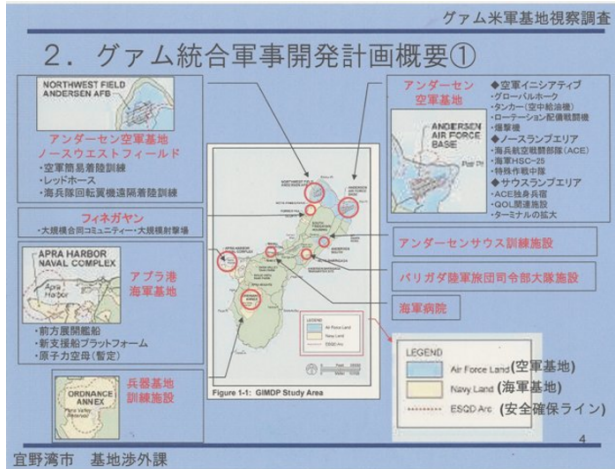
グァム米軍基地視察調査

2．グァム統合軍事開発計画概要①

NORTHWEST FIELD ANDERSEN AFB

アンダーセン空軍基地 ノースウエストフィールド
・空軍簡易着陸訓練
・レッドホース
・海兵隊回転翼機遠隔着陸訓練

フィネガヤン
・大規模合同コミュニティー・大規模射撃場

APRA HARBOR NAVAL COMPLEX
Apra Harbor

アプラ港 海軍基地
・前方展開艦船
・新支援船プラットフォーム
・原子力空母（暫定）

ORDNANCE ANNEX

兵器基地 訓練施設

Figure 1-1: GIMDP Study Area

アンダーセン 空軍基地

ANDERSEN AIR FORCE BASE

◆空軍イニシアティブ
・グローバルホーク
・タンカー（空中給油機）
・ローテーション配備戦闘機
・爆撃機
◆ノースランプエリア
・海兵航空戦闘部隊（ACE）
・海軍HSC-25
・特殊作戦中隊
◆サウスランプエリア
・ACE独身兵舎
・QOL関連施設
・ターミナルの拡大

アンダーセンサウス訓練施設

バリガダ陸軍旅団司令部大隊施設

海軍病院

LEGEND
Air Force Land（空軍基地）
Navy Land（海軍基地）
ESQD Arc（安全確保ライン）

4

宜野湾市 基地渉外課